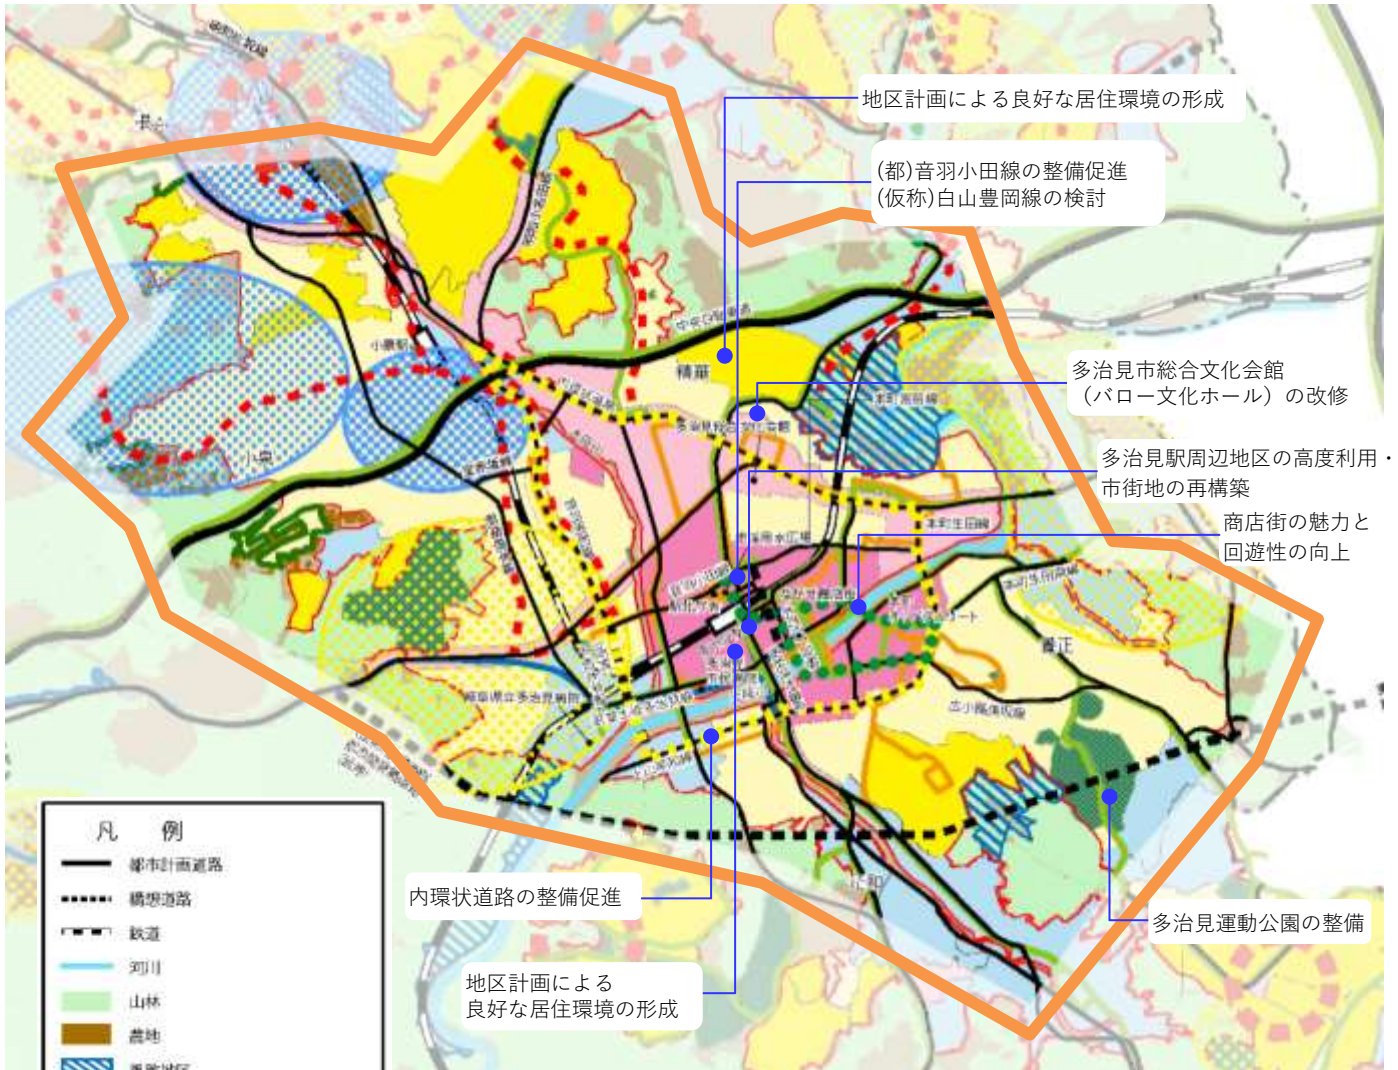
地区計画による良好な居住環境の形成

(都)音羽小田線の整備促進
(仮称)白山豊岡線の検討

多治見市総合文化会館
（バロー文化ホール）の改修

多治見駅周辺地区の高度利用・市街地の再構築

商店街の魅力と回遊性の向上

内環状道路の整備促進

地区計画による
良好な居住環境の形成

多治見運動公園の整備

精華

小泉

小泉駅

豊岡

凡　例
都市計画道路
構想道路
鉄道
河川
山林
農地
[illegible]